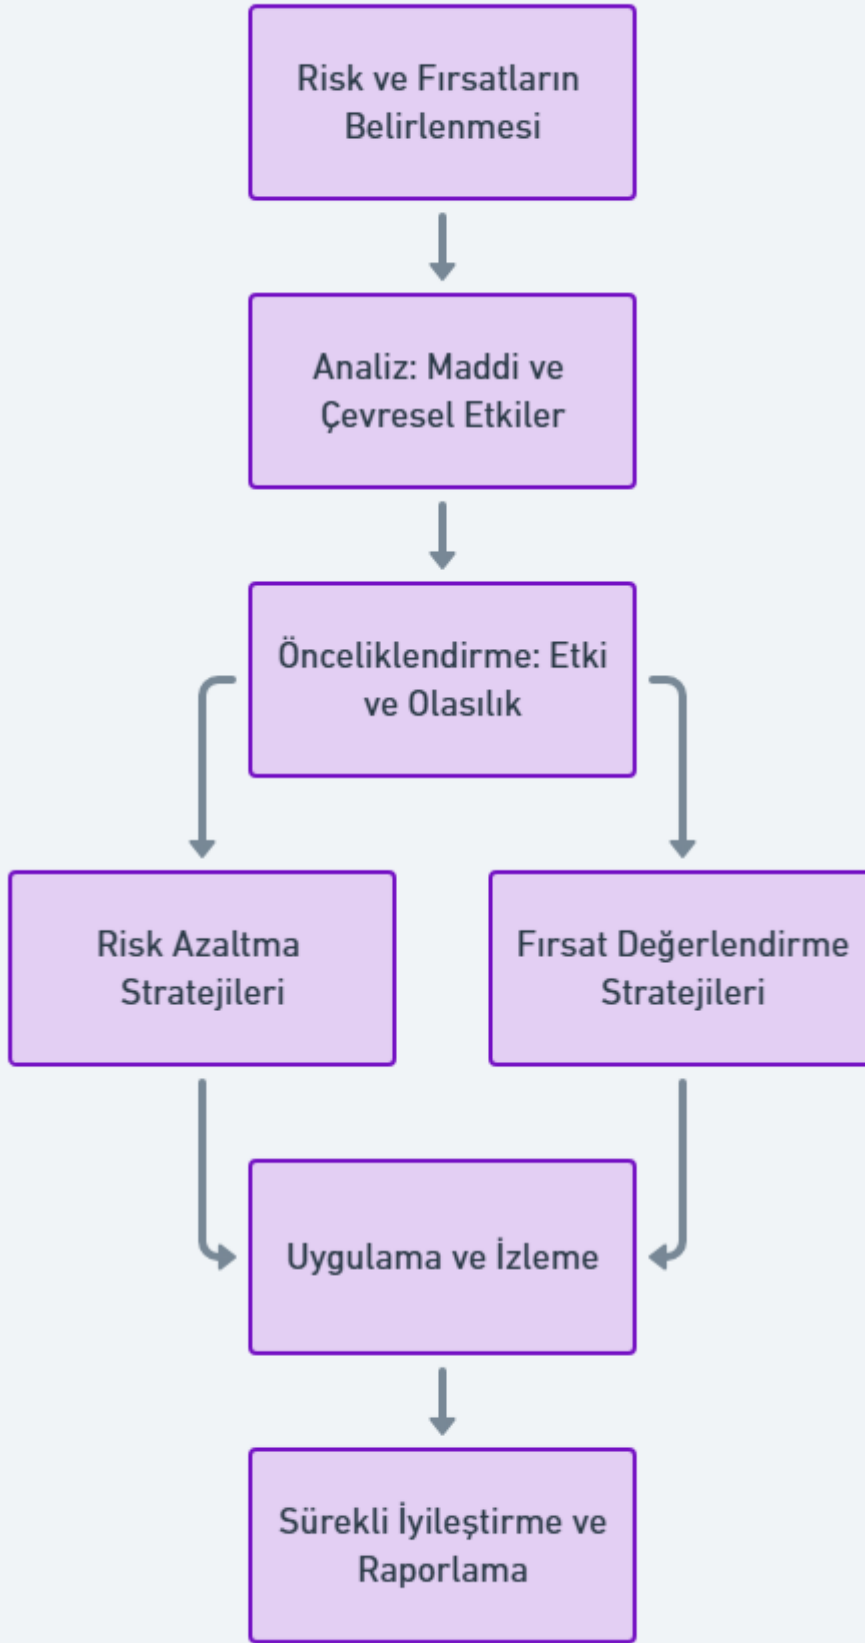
Risk ve Fırsatların Belirlenmesi

Analiz: Maddi ve Çevresel Etkiler

Önceliklendirme: Etki ve Olasılık

Risk Azaltma Stratejileri

Fırsat Değerlendirme Stratejileri

Uygulama ve İzleme

Sürekli İyileştirme ve Raporlama